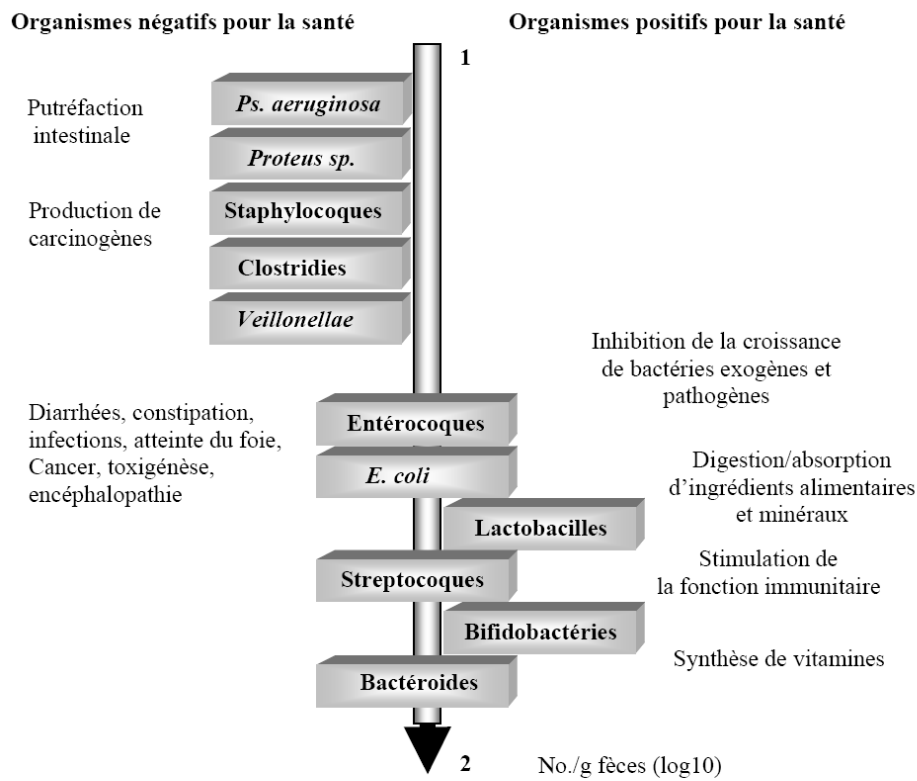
Organismes négatifs pour la santé

Organismes positifs pour la santé

1

Putréfaction intestinale

Ps. aeruginosa

Proteus sp.

Production de carcinogènes

Staphylocoques

Clostridies

Veillonellae

Inhibition de la croissance de bactéries exogènes et pathogènes

Diarrhées, constipation, infections, atteinte du foie, Cancer, toxigénèse, encéphalopathie

Entérocoques

E. coli

Digestion/absorption d'ingrédients alimentaires et minéraux

Lactobacilles

Stimulation de la fonction immunitaire

Streptocoques

Bifidobactéries

Synthèse de vitamines

Bactéroides

2

No./g fèces (log10)